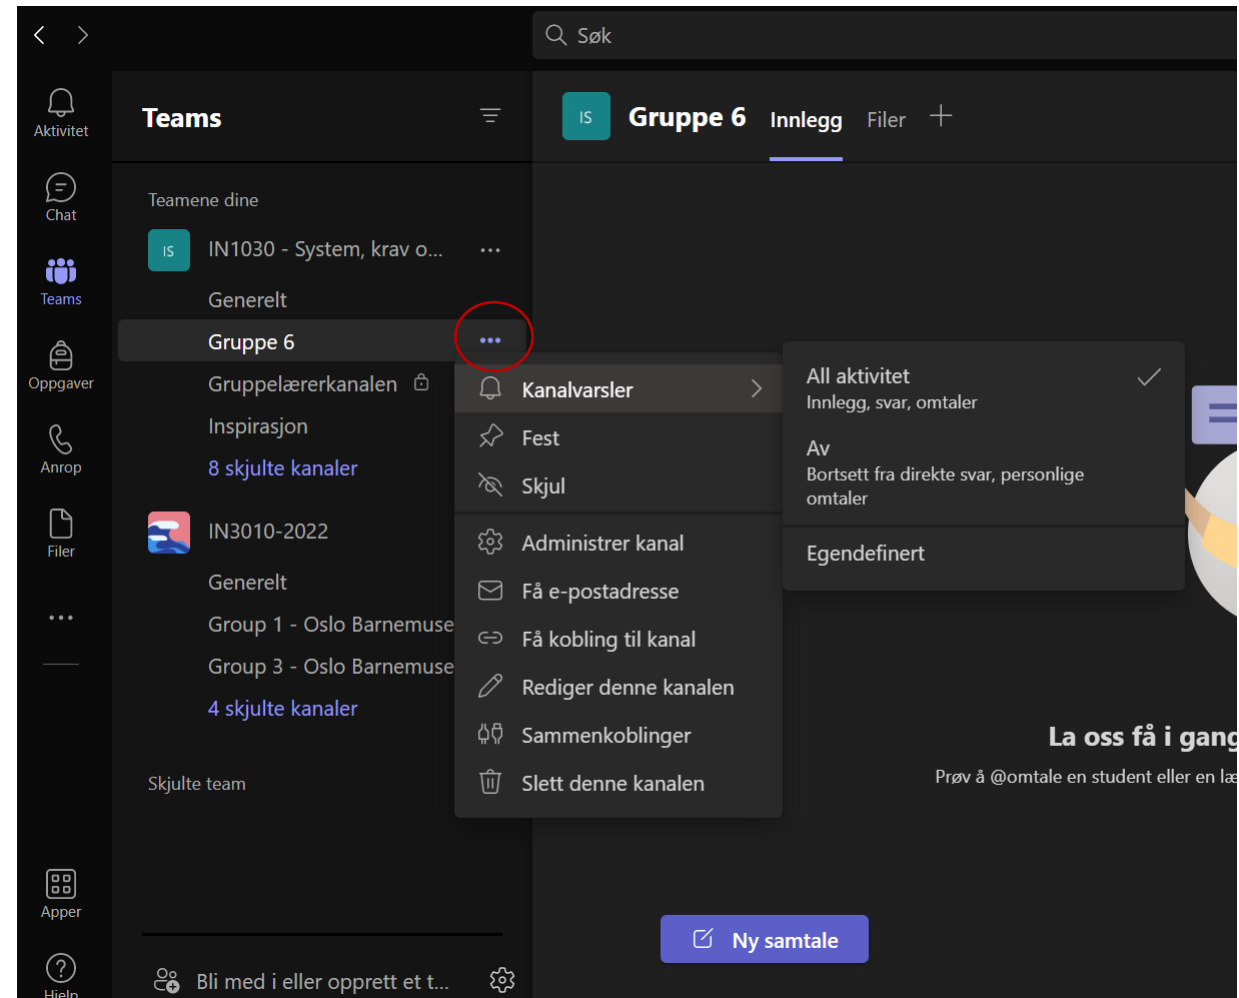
Søk

Aktivitet
Chat
Teams
Oppgaver
Anrop
Filer
...
Apper
Hjelp

Teams

Teamene dine

IS IN1030 - System, krav o... ...
Generelt
Gruppe 6 ...
Gruppelærerkanalen
Inspirasjon
8 skjulte kanaler

IN3010-2022
Generelt
Group 1 - Oslo Barnemuse
Group 3 - Oslo Barnemuse
4 skjulte kanaler

Skjulte team

Bli med i eller opprett et t...

IS Gruppe 6 Innlegg Filer +

Kanalvarsler
Fest
Skjul
Administrer kanal
Få e-postadresse
Få kobling til kanal
Rediger denne kanalen
Sammenkoblinger
Slett denne kanalen

All aktivitet
Innlegg, svar, omtaler
Av
Bortsett fra direkte svar, personlige omtaler
Egendefinert

La oss få i gang
Prøv å @omtale en student eller en læ

Ny samtale